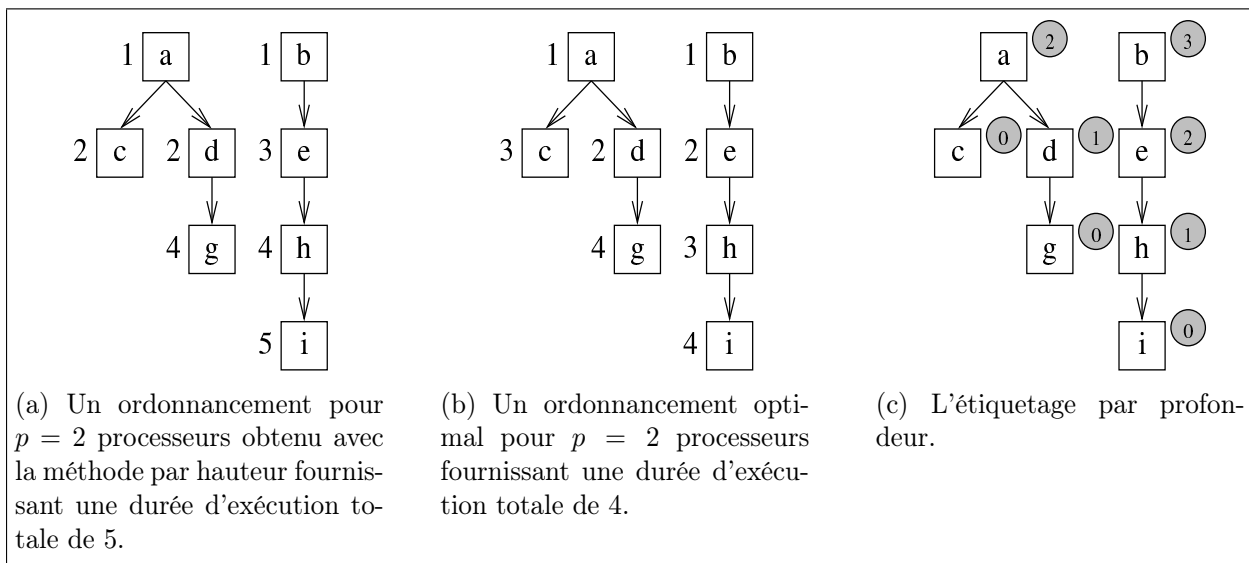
1 a
1 b
2 c
2 d
3 e
4 g
4 h
5 i

(a) Un ordonnancement pour $p = 2$ processeurs obtenu avec la méthode par hauteur fournissant une durée d'exécution totale de 5.

1 a
1 b
3 c
2 d
2 e
4 g
3 h
4 i

(b) Un ordonnancement optimal pour $p = 2$ processeurs fournissant une durée d'exécution totale de 4.

a 2
b 3
c 0
d 1
e 2
g 0
h 1
i 0

(c) L'étiquetage par profondeur.